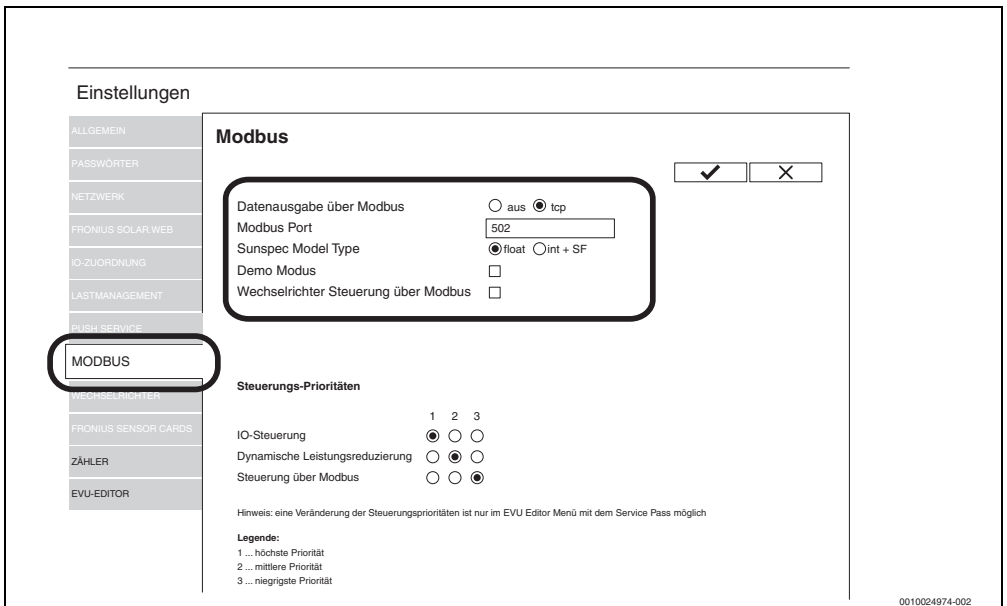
Einstellungen

ALLGEMEIN
PASSWÖRTER
NETZWERK
FRONIUS SOLAR.WEB
IO-ZUORDNUNG
LASTMANAGEMENT
PUSH SERVICE
MODBUS
WECHSELRICHTER
FRONIUS SENSOR CARDS
ZÄHLER
EVU-EDITOR

Modbus

✔ ✕

Datenausgabe über Modbus ○ aus ◉ tcp
Modbus Port 502
Sunspec Model Type ◉ float ○ int + SF
Demo Modus ☐
Wechselrichter Steuerung über Modbus ☐

Steuerungs-Prioritäten

| | 1 | 2 | 3 |
|---|---|---|---|
| IO-Steuerung | ◉ | ○ | ○ |
| Dynamische Leistungsreduzierung | ○ | ◉ | ○ |
| Steuerung über Modbus | ○ | ○ | ◉ |

Hinweis: eine Veränderung der Steuerungsprioritäten ist nur im EVU Editor Menü mit dem Service Pass möglich

Legende:
1 ... höchste Priorität
2 ... mittlere Priorität
3 ... niegrigste Priorität

0010024974-002